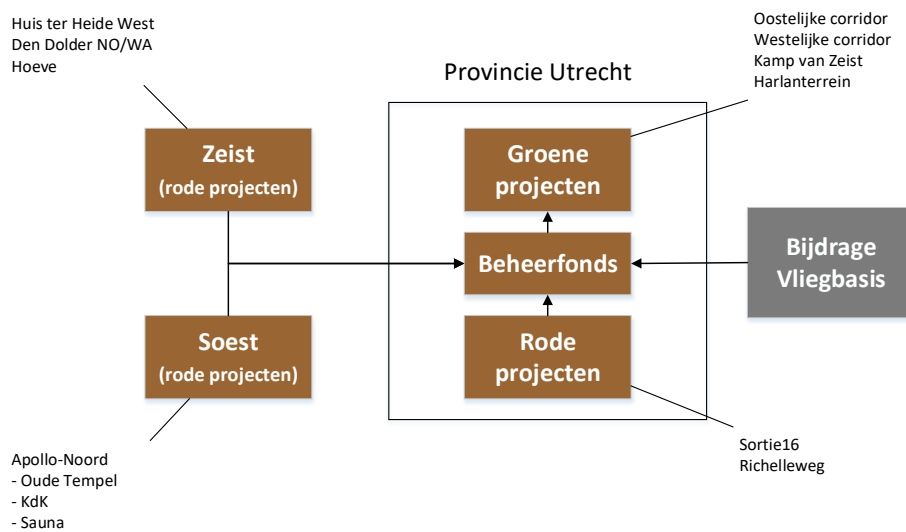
Huis ter Heide West
Den Dolder NO/WA
Hoeve

Oostelijke corridor
Westelijke corridor
Kamp van Zeist
Harlanterrein

Provincie Utrecht

Zeist
(rode projecten)

Groene projecten

Beheerfonds

Bijdrage Vliegbasis

Soest
(rode projecten)

Rode projecten

Sortie16
Richelleweg

Apollo-Noord
- Oude Tempel
- KdK
- Sauna